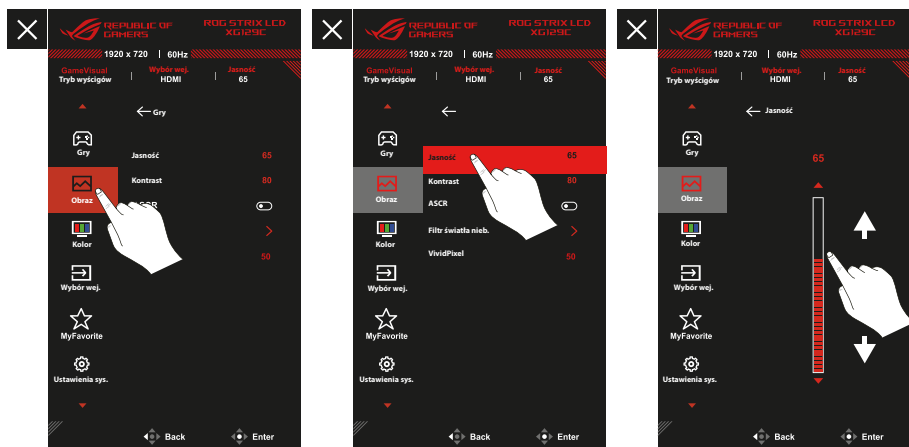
REPUBLIC OF GAMERS
ROG STRIX LCD XG129C
1920 x 720 | 60Hz
GameVisual
Tryb wyścigów
Wybór wej.
HDMI
Jasność
65
← Gry
Gry
Obraz
Kolor
Wybór wej.
MyFavorite
Ustawienia sys.
Jasność 65
Kontrast 80
ASCR
50
Back
Enter

REPUBLIC OF GAMERS
ROG STRIX LCD XG129C
1920 x 720 | 60Hz
GameVisual
Tryb wyścigów
Wybór wej.
HDMI
Jasność
65
←
Gry
Obraz
Kolor
Wybór wej.
MyFavorite
Ustawienia sys.
Jasność 65
Kontrast 80
ASCR
Filtr światła nieb.
VividPixel 50
Back
Enter

REPUBLIC OF GAMERS
ROG STRIX LCD XG129C
1920 x 720 | 60Hz
GameVisual
Tryb wyścigów
Wybór wej.
HDMI
Jasność
65
← Jasność
Gry
Obraz
Kolor
Wybór wej.
MyFavorite
Ustawienia sys.
65
Back
Enter